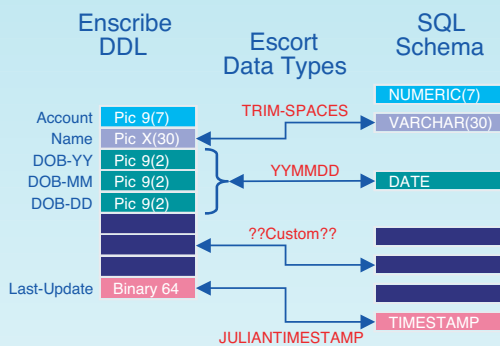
Enscribe DDL

Escort Data Types

SQL Schema

Account Pic 9(7)

Name Pic X(30)

DOB-YY Pic 9(2)

DOB-MM Pic 9(2)

DOB-DD Pic 9(2)

Last-Update Binary 64

TRIM-SPACES

YYMMDD

??Custom??

JULIANTIMESTAMP

NUMERIC(7)

VARCHAR(30)

DATE

TIMESTAMP